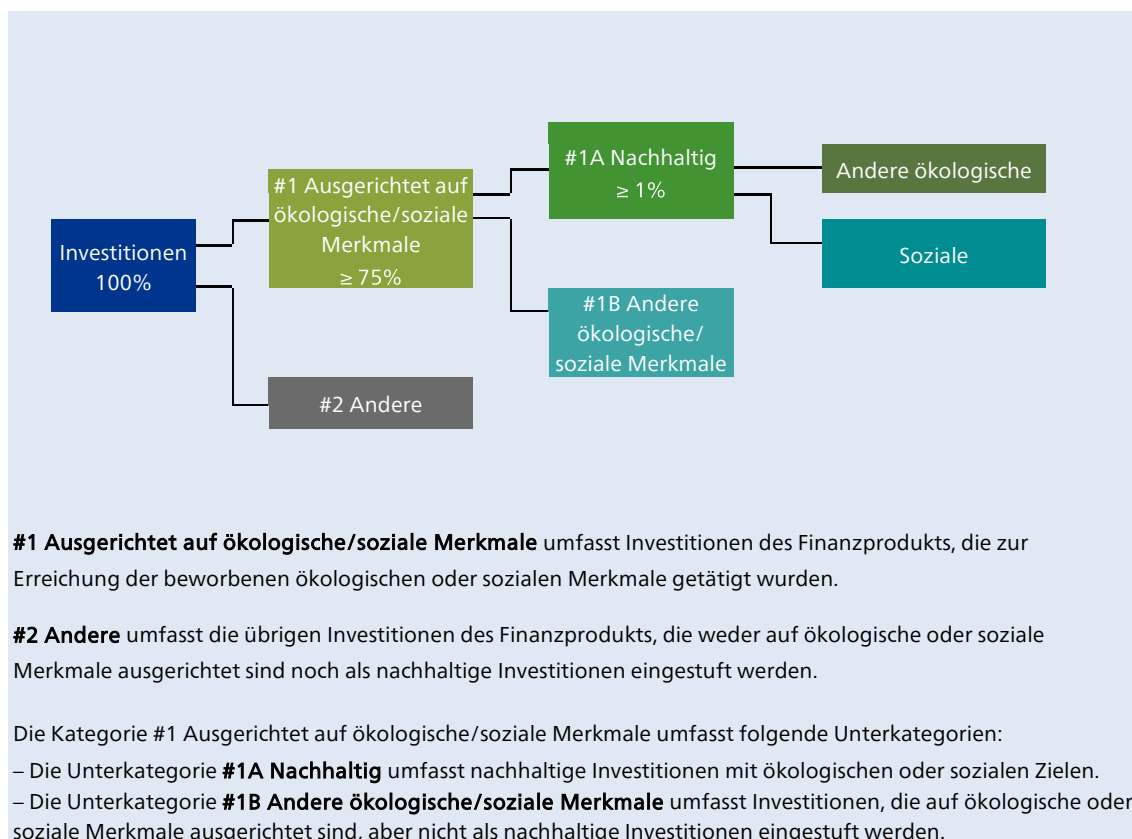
Investitionen 100%

#1 Ausgerichtet auf ökologische/soziale Merkmale ≥ 75%

#1A Nachhaltig ≥ 1%

Andere ökologische

Soziale

#1B Andere ökologische/ soziale Merkmale

#2 Andere

**#1 Ausgerichtet auf ökologische/soziale Merkmale** umfasst Investitionen des Finanzprodukts, die zur Erreichung der beworbenen ökologischen oder sozialen Merkmale getätigt wurden.

**#2 Andere** umfasst die übrigen Investitionen des Finanzprodukts, die weder auf ökologische oder soziale Merkmale ausgerichtet sind noch als nachhaltige Investitionen eingestuft werden.

Die Kategorie #1 Ausgerichtet auf ökologische/soziale Merkmale umfasst folgende Unterkategorien:
– Die Unterkategorie **#1A Nachhaltig** umfasst nachhaltige Investitionen mit ökologischen oder sozialen Zielen.
– Die Unterkategorie **#1B Andere ökologische/soziale Merkmale** umfasst Investitionen, die auf ökologische oder soziale Merkmale ausgerichtet sind, aber nicht als nachhaltige Investitionen eingestuft werden.